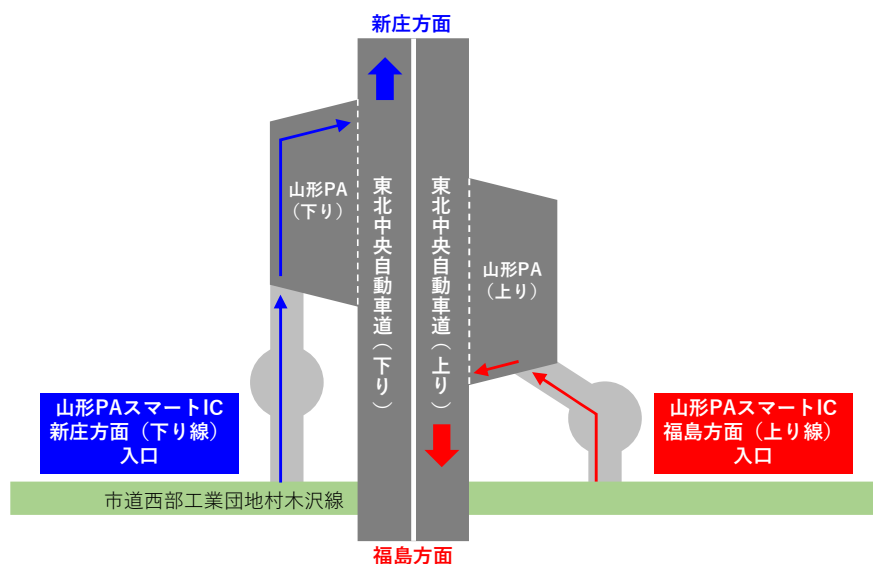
新庄方面

山形PA
（下り）

東北中央自動車道（下り）

東北中央自動車道（上り）

山形PA
（上り）

山形PAスマートIC
新庄方面（下り線）
入口

山形PAスマートIC
福島方面（上り線）
入口

市道西部工業団地村木沢線

福島方面